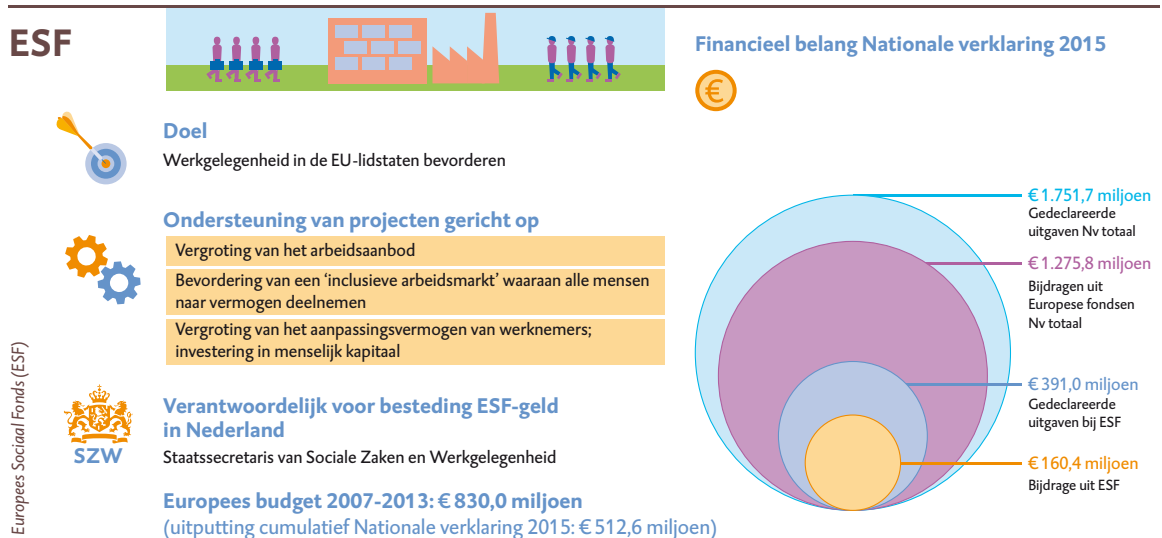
ESF

Financieel belang Nationale verklaring 2015

€

Doel
Werkgelegenheid in de EU-lidstaten bevorderen

Ondersteuning van projecten gericht op
Vergroting van het arbeidsaanbod
Bevordering van een 'inclusieve arbeidsmarkt' waaraan alle mensen naar vermogen deelnemen
Vergroting van het aanpassingsvermogen van werknemers; investering in menselijk kapitaal

SZW
Verantwoordelijk voor besteding ESF-geld in Nederland
Staatssecretaris van Sociale Zaken en Werkgelegenheid

Europees budget 2007-2013: € 830,0 miljoen
(uitputting cumulatief Nationale verklaring 2015: € 512,6 miljoen)

Europees Sociaal Fonds (ESF)

€ 1.751,7 miljoen
Gedeclareerde uitgaven Nv totaal

€ 1.275,8 miljoen
Bijdragen uit Europese fondsen Nv totaal

€ 391,0 miljoen
Gedeclareerde uitgaven bij ESF

€ 160,4 miljoen
Bijdrage uit ESF